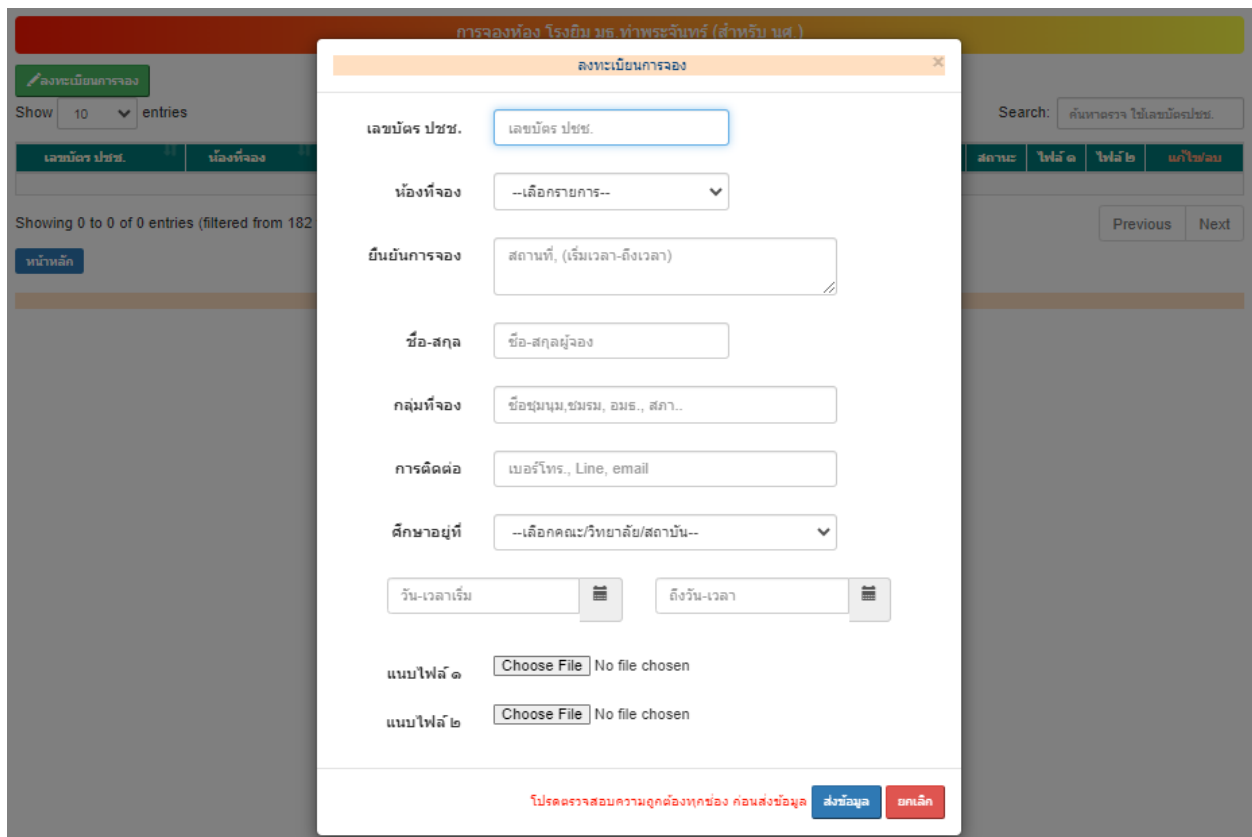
การจองห้อง โรงยิม มธ.ท่าพระจันทร์ (สำหรับ นศ.)

ลงทะเบียนการจอง

Show 10 entries

Search: ค้นหาตรวจ ใช้เลขบัตรปชช.

| เลขบัตร ปชช. | ห้องที่จอง | สถานะ | ไฟล์ ๑ | ไฟล์ ๒ | แก้ไข/ลบ |
|---|---|---|---|---|---|

Showing 0 to 0 of 0 entries (filtered from 182

Previous Next

หน้าหลัก

ลงทะเบียนการจอง ×

เลขบัตร ปชช. เลขบัตร ปชช.

ห้องที่จอง --เลือกรายการ--

ยืนยันการจอง สถานที่, (เริ่มเวลา-ถึงเวลา)

ชื่อ-สกุล ชื่อ-สกุลผู้จอง

กลุ่มที่จอง ชื่อชุมนุม,ชมรม, อมธ., สภา..

การติดต่อ เบอร์โทร., Line, email

ศึกษาอยู่ที่ --เลือกคณะ/วิทยาลัย/สถาบัน--

วัน-เวลาเริ่ม ถึงวัน-เวลา

แนบไฟล์ ๑ Choose File No file chosen

แนบไฟล์ ๒ Choose File No file chosen

โปรดตรวจสอบความถูกต้องทุกช่อง ก่อนส่งข้อมูล ส่งข้อมูล ยกเลิก